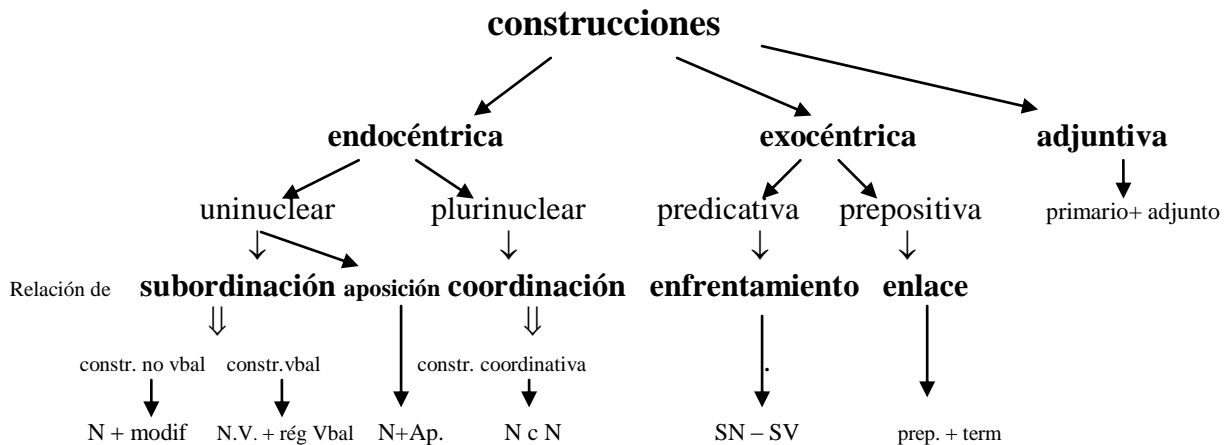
construcciones

endocéntrica

exocéntrica

adjuntiva

uninuclear

plurinuclear

predicativa

prepositiva

primario+ adjunto

Relación de

subordinación

aposición

coordinación

enfrentamiento

enlace

constr. no vbal

constr.vbal

constr. coordinativa

N + modif

N.V. + rég Vbal

N+Ap.

N c N

SN – SV

prep. + term